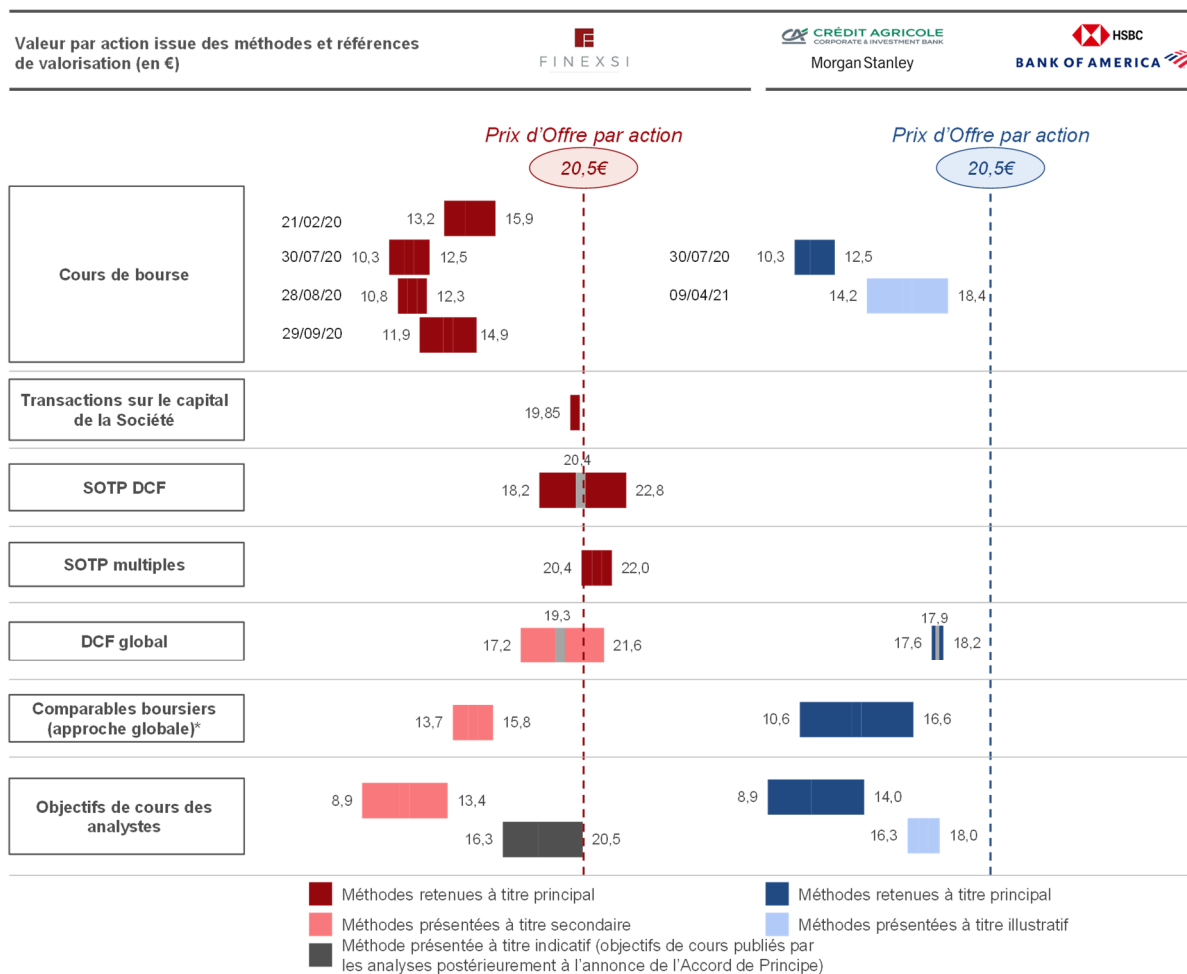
Valeur par action issue des méthodes et références de valorisation (en €)

FINEXSI

CRÉDIT AGRICOLE
CORPORATE & INVESTMENT BANK
Morgan Stanley

HSBC
BANK OF AMERICA

Prix d'Offre par action
20,5€

Prix d'Offre par action
20,5€

Cours de bourse

21/02/20 13,2 15,9
30/07/20 10,3 12,5
28/08/20 10,8 12,3
29/09/20 11,9 14,9

30/07/20 10,3 12,5
09/04/21 14,2 18,4

Transactions sur le capital de la Société

19,85

SOTP DCF

20,4
18,2 22,8

SOTP multiples

20,4 22,0

DCF global

19,3
17,2 21,6

17,9
17,6 18,2

Comparables boursiers (approche globale)*

13,7 15,8

10,6 16,6

Objectifs de cours des analystes

8,9 13,4
16,3 20,5

8,9 14,0
16,3 18,0

Méthodes retenues à titre principal
Méthodes présentées à titre secondaire
Méthode présentée à titre indicatif (objectifs de cours publiés par les analyses postérieurement à l'annonce de l'Accord de Principe)

Méthodes retenues à titre principal
Méthodes présentées à titre illustratif